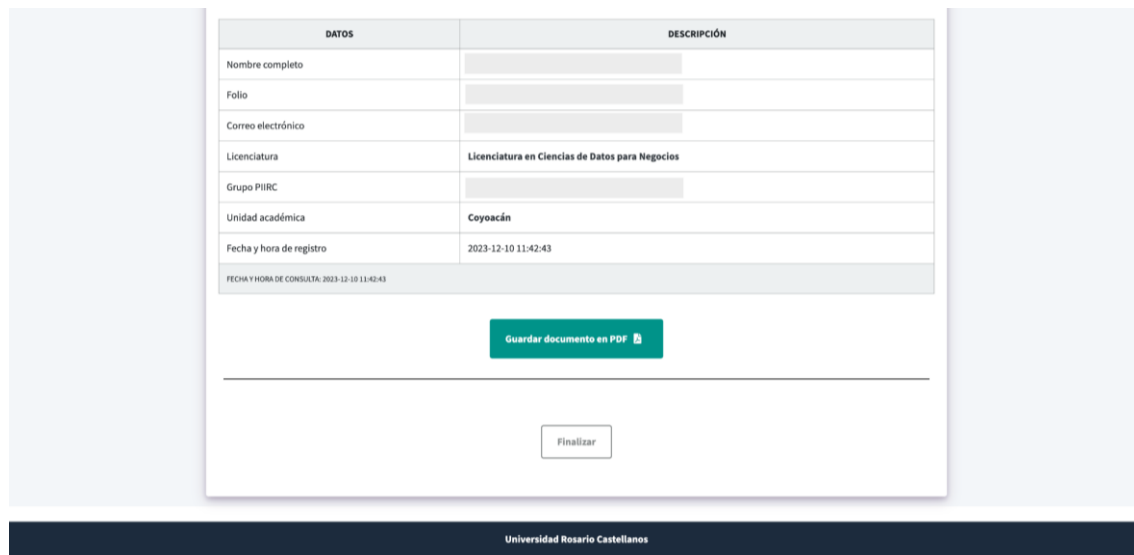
| DATOS | DESCRIPCIÓN |
|---|---|
| Nombre completo | |
| Folio | |
| Correo electrónico | |
| Licenciatura | **Licenciatura en Ciencias de Datos para Negocios** |
| Grupo PIIRC | |
| Unidad académica | **Coyoacán** |
| Fecha y hora de registro | 2023-12-10 11:42:43 |
| FECHA Y HORA DE CONSULTA: 2023-12-10 11:42:43 | |

Guardar documento en PDF

Finalizar

Universidad Rosario Castellanos